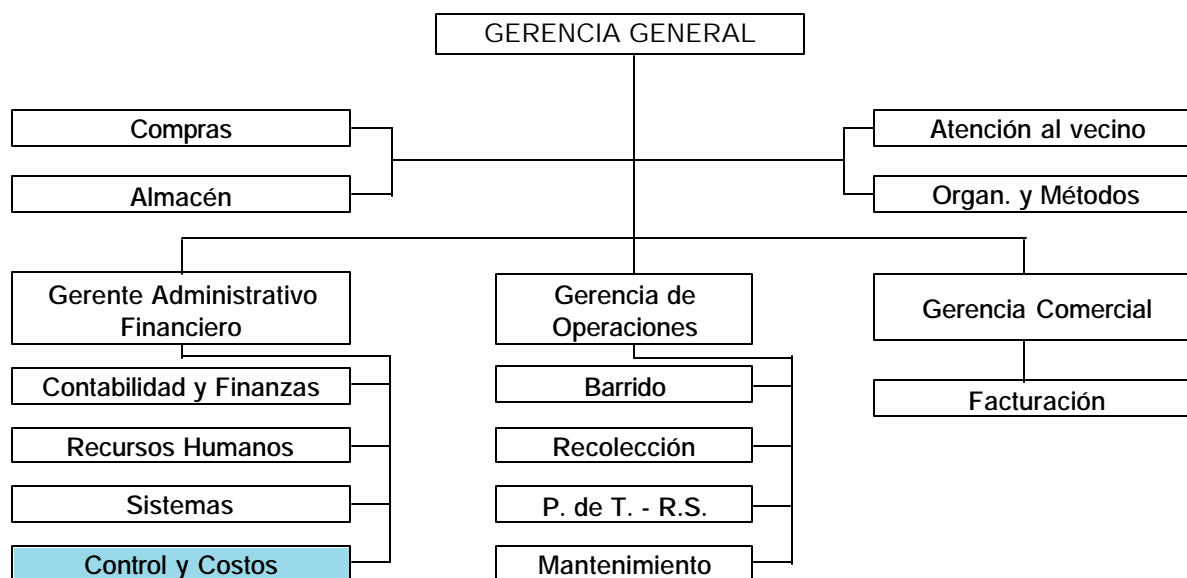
GERENCIA GENERAL

Compras

Almacén

Atención al vecino

Organ. y Métodos

Gerente Administrativo Financiero

Contabilidad y Finanzas

Recursos Humanos

Sistemas

Control y Costos

Gerencia de Operaciones

Barrido

Recolección

P. de T. - R.S.

Mantenimiento

Gerencia Comercial

Facturación